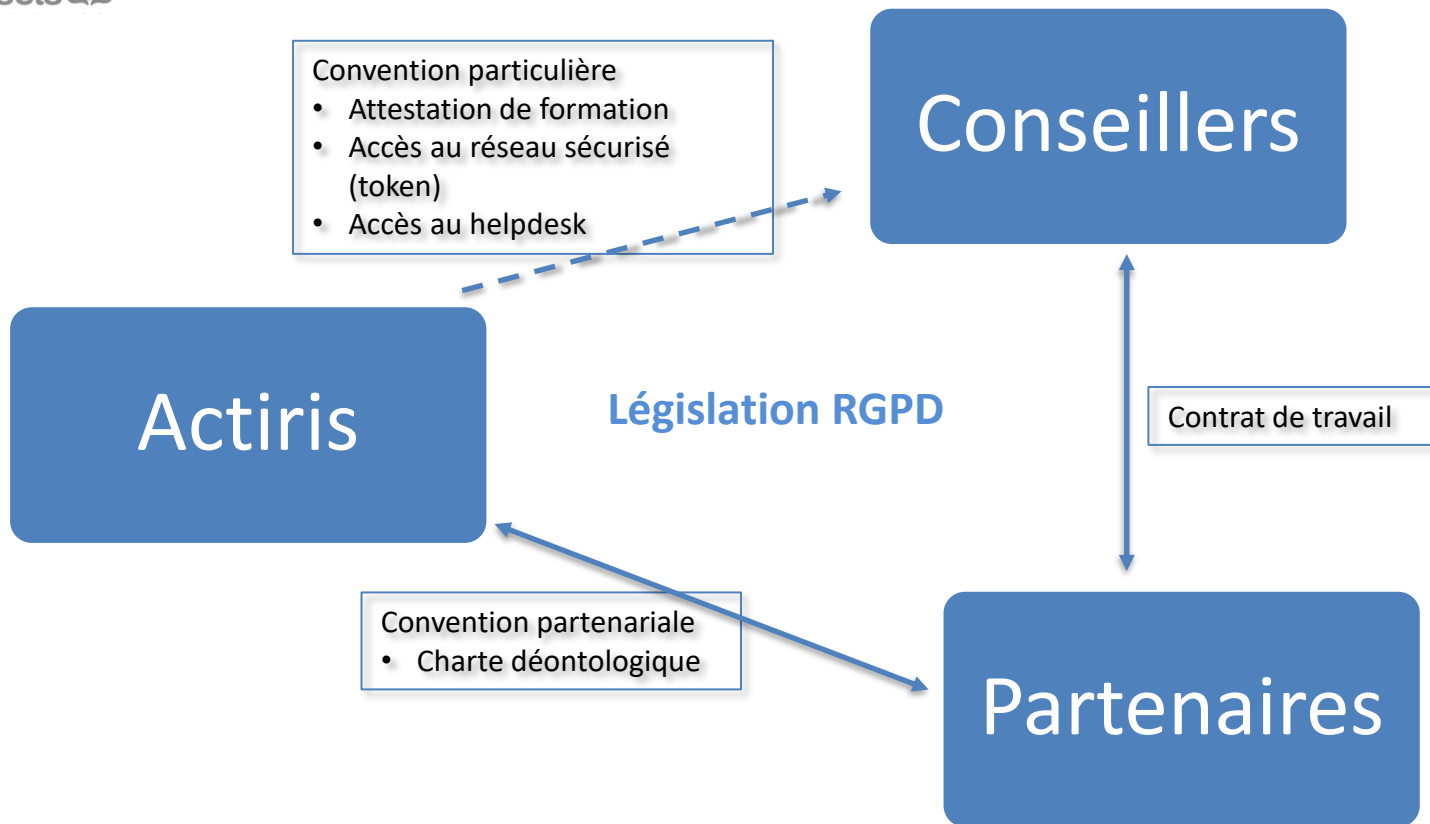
Convention particulière
- Attestation de formation
- Accès au réseau sécurisé (token)
- Accès au helpdesk

Conseillers

Actiris

Législation RGPD

Contrat de travail

Convention partenariale
- Charte déontologique

Partenaires